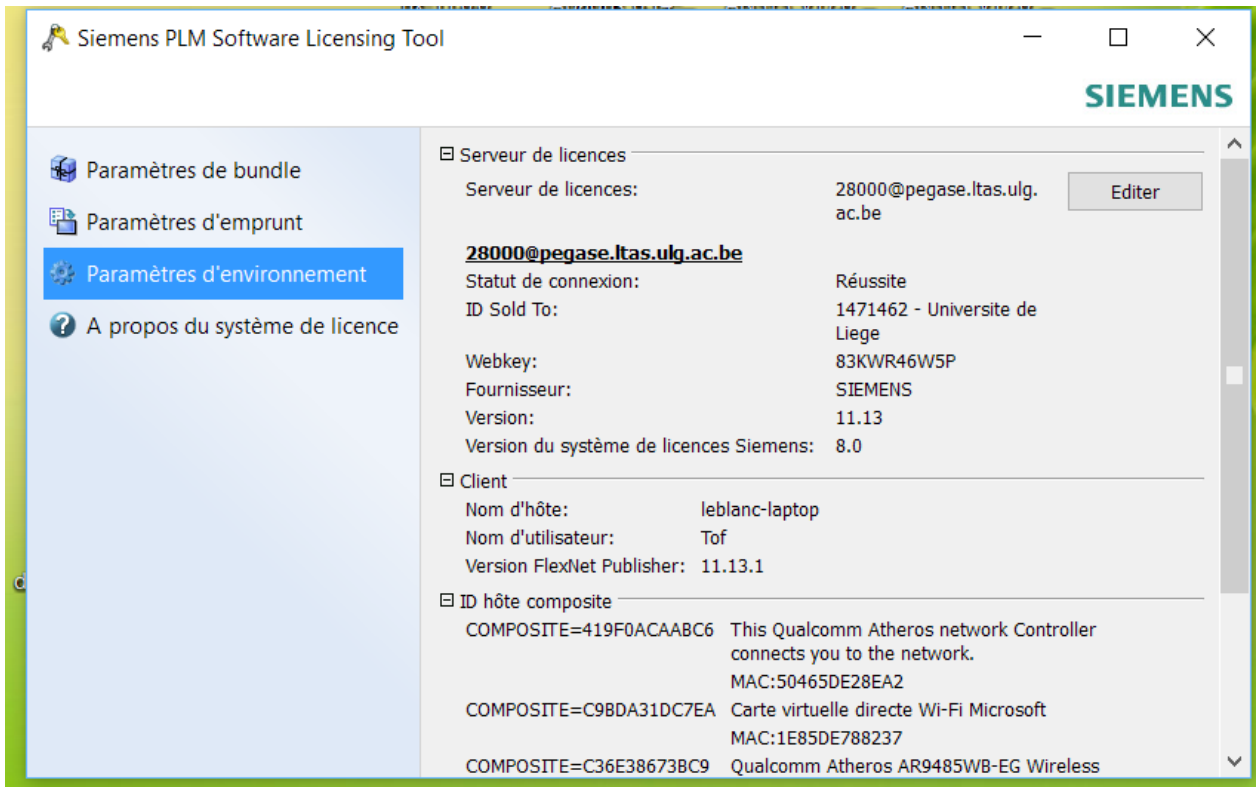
Siemens PLM Software Licensing Tool

SIEMENS

Paramètres de bundle
Paramètres d'emprunt
Paramètres d'environnement
A propos du système de licence

⊟ Serveur de licences

Serveur de licences: 28000@pegase.ltas.ulg.ac.be
Editer

28000@pegase.ltas.ulg.ac.be

| | |
|---|---|
| Statut de connexion: | Réussite |
| ID Sold To: | 1471462 - Universite de Liege |
| Webkey: | 83KWR46W5P |
| Fournisseur: | SIEMENS |
| Version: | 11.13 |
| Version du système de licences Siemens: | 8.0 |

⊟ Client

| | |
|---|---|
| Nom d'hôte: | leblanc-laptop |
| Nom d'utilisateur: | Tof |
| Version FlexNet Publisher: | 11.13.1 |

⊟ ID hôte composite

| | |
|---|---|
| COMPOSITE=419F0ACAABC6 | This Qualcomm Atheros network Controller connects you to the network. MAC:50465DE28EA2 |
| COMPOSITE=C9BDA31DC7EA | Carte virtuelle directe Wi-Fi Microsoft MAC:1E85DE788237 |
| COMPOSITE=C36E38673BC9 | Qualcomm Atheros AR9485WB-EG Wireless |